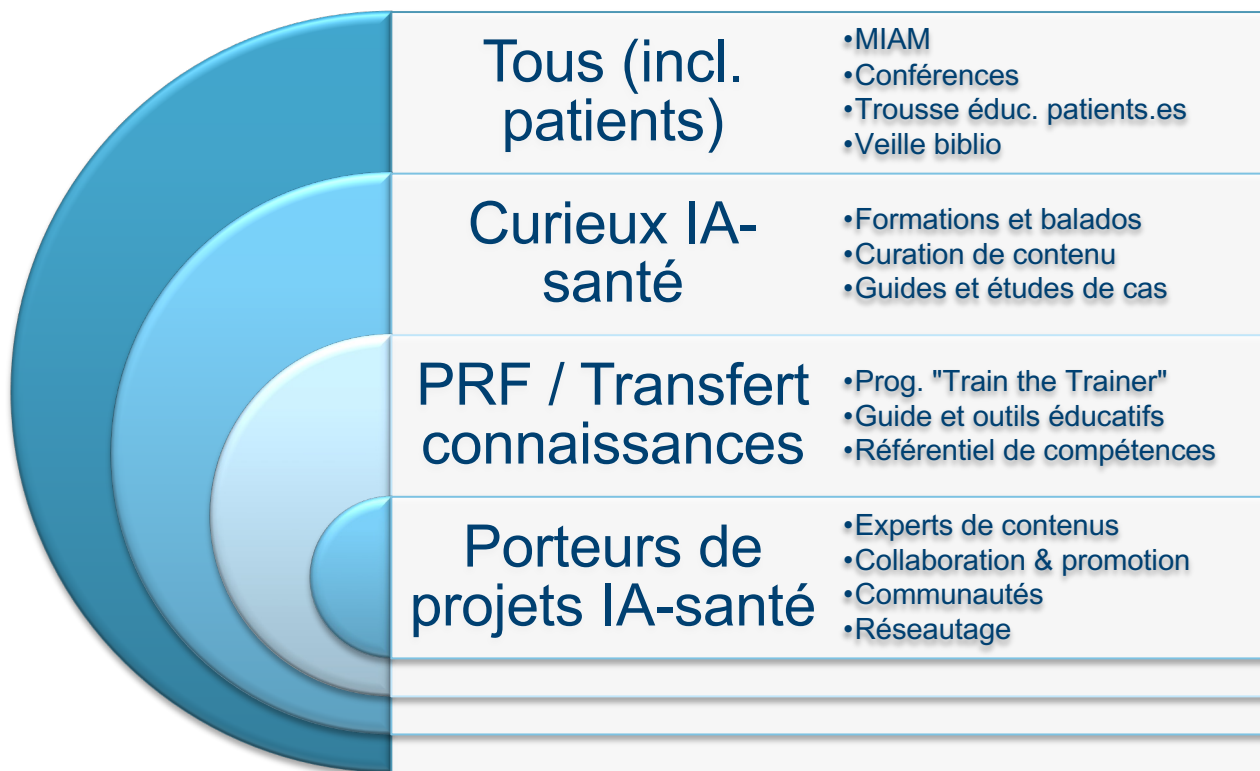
Tous (incl. patients)

•MIAM
•Conférences
•Trousse éduc. patients.es
•Veille biblio

Curieux IA-santé

•Formations et balados
•Curation de contenu
•Guides et études de cas

PRF / Transfert connaissances

•Prog. "Train the Trainer"
•Guide et outils éducatifs
•Référentiel de compétences

Porteurs de projets IA-santé

•Experts de contenus
•Collaboration & promotion
•Communautés
•Réseautage